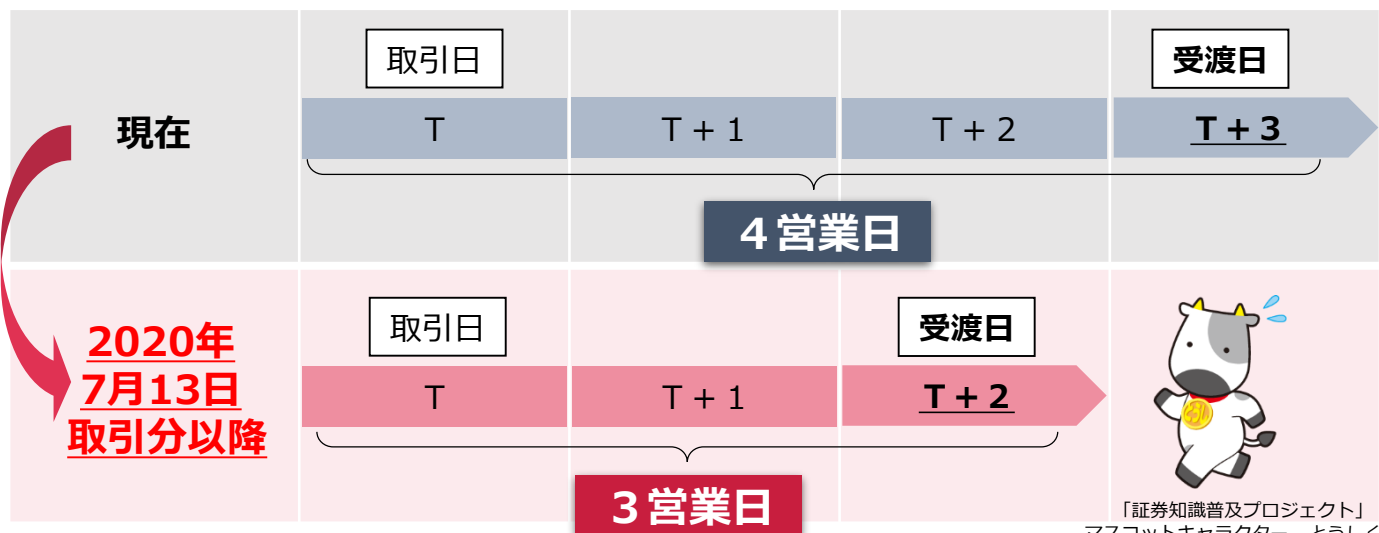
| | | | | |
|---|---|---|---|---|
| 現在 | 取引日<br>T | T + 1 | T + 2 | 受渡日<br>T + 3 |

４営業日

| | | | | |
|---|---|---|---|---|
| 2020年<br>7月13日<br>取引分以降 | 取引日<br>T | T + 1 | 受渡日<br>T + 2 | |

３営業日

「証券知識普及プロジェクト」
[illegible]